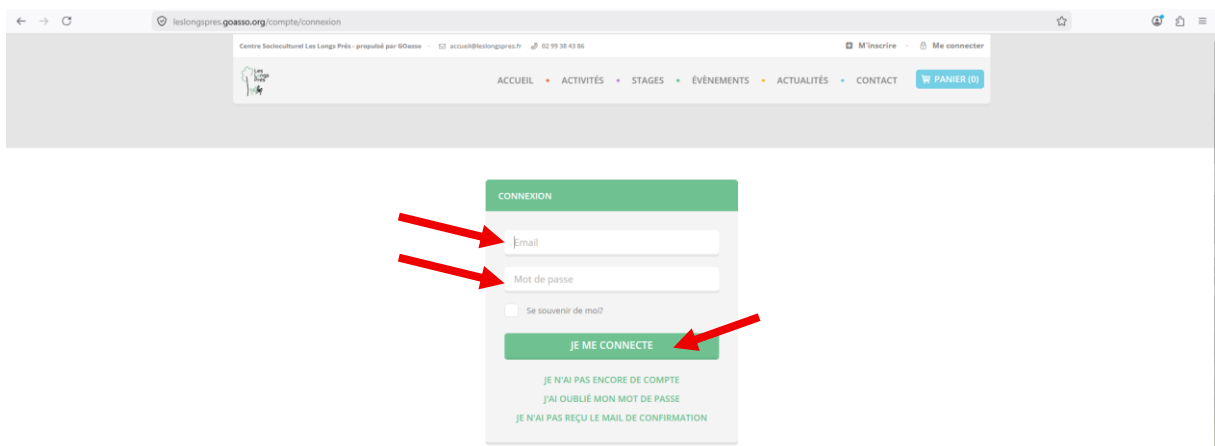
leslongspres.goasso.org/compte/connexion

Centre Socioculturel Les Longs Prés - propulsé par GOasso · accueil@leslongspres.fr · 02 99 38 43 86

M'inscrire · Me connecter

Les Longs Prés

ACCUEIL · ACTIVITÉS · STAGES · ÉVÈNEMENTS · ACTUALITÉS · CONTACT

PANIER (0)

CONNEXION

Email

Mot de passe

Se souvenir de moi?

JE ME CONNECTE

JE N'AI PAS ENCORE DE COMPTE

J'AI OUBLIÉ MON MOT DE PASSE

JE N'AI PAS REÇU LE MAIL DE CONFIRMATION